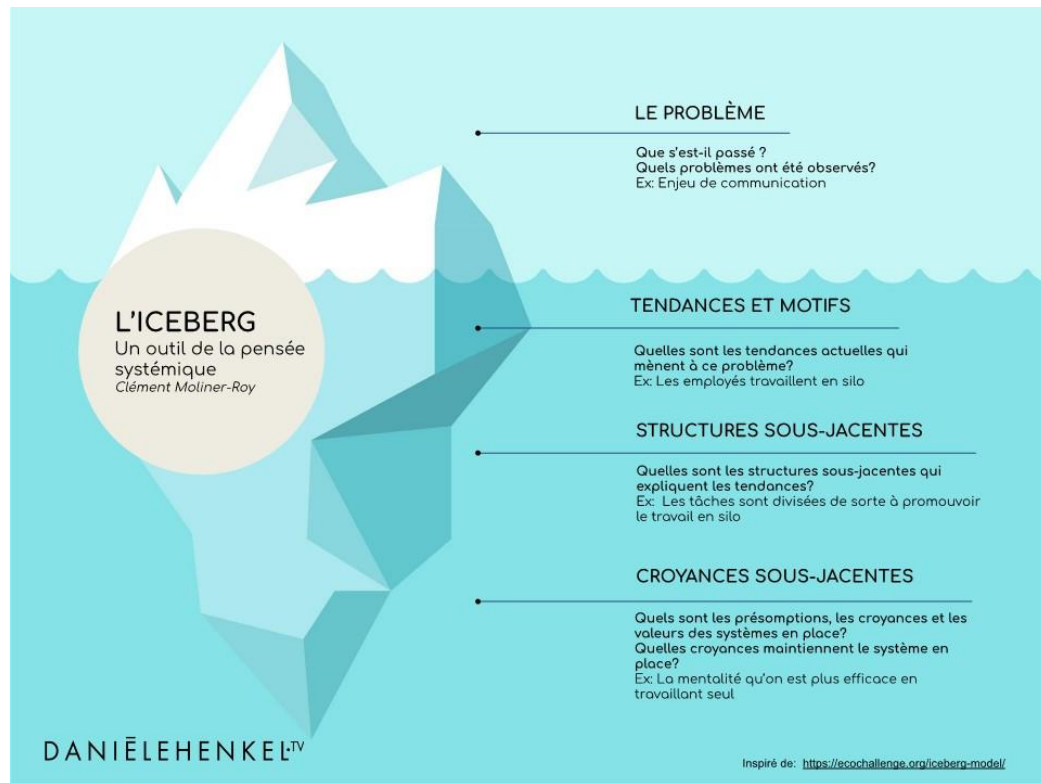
L'ICEBERG
Un outil de la pensée systémique
Clément Moliner-Roy

LE PROBLÈME

Que s'est-il passé ?
Quels problèmes ont été observés?
Ex: Enjeu de communication

TENDANCES ET MOTIFS

Quelles sont les tendances actuelles qui mènent à ce problème?
Ex: Les employés travaillent en silo

STRUCTURES SOUS-JACENTES

Quelles sont les structures sous-jacentes qui expliquent les tendances?
Ex: Les tâches sont divisées de sorte à promouvoir le travail en silo

CROYANCES SOUS-JACENTES

Quels sont les présomptions, les croyances et les valeurs des systèmes en place?
Quelles croyances maintiennent le système en place?
Ex: La mentalité qu'on est plus efficace en travaillant seul

DANIĒLEHENKEL·TV

Inspiré de: https://ecochallenge.org/iceberg-model/